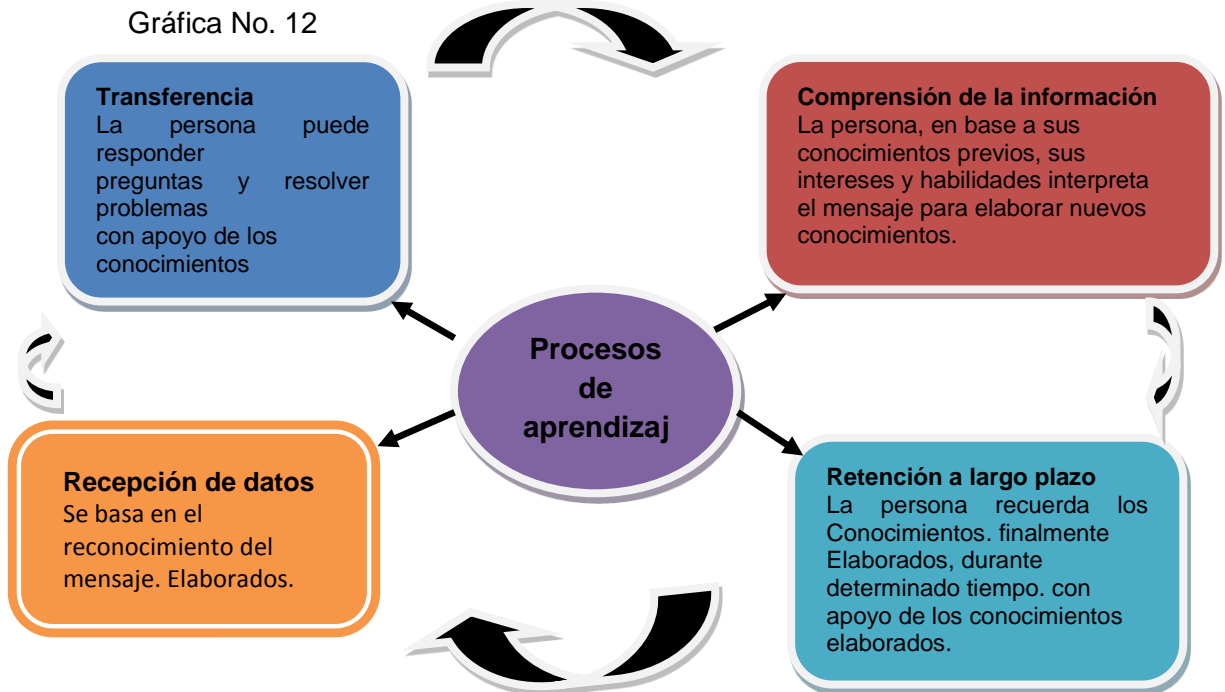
Gráfica No. 12

Transferencia
La persona puede responder preguntas y resolver problemas con apoyo de los conocimientos

Comprensión de la información
La persona, en base a sus conocimientos previos, sus intereses y habilidades interpreta el mensaje para elaborar nuevos conocimientos.

Procesos de aprendizaj

Recepción de datos
Se basa en el reconocimiento del mensaje. Elaborados.

Retención a largo plazo
La persona recuerda los Conocimientos. finalmente Elaborados, durante determinado tiempo. con apoyo de los conocimientos elaborados.